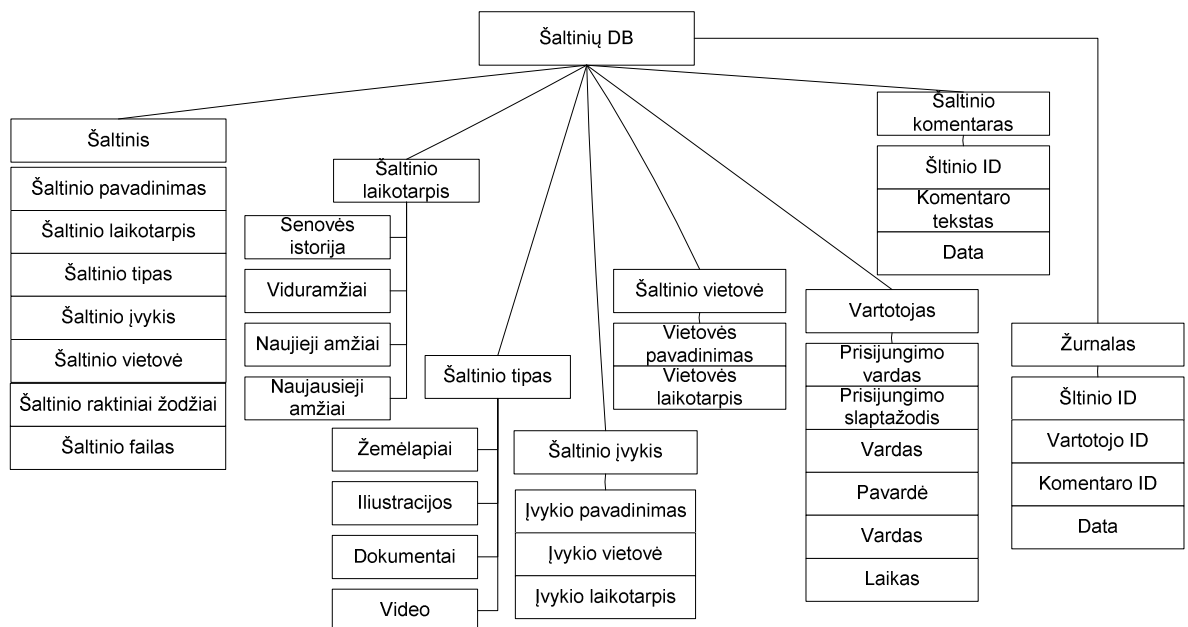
Šaltinių DB

Šaltinis
Šaltinio pavadinimas
Šaltinio laikotarpis
Šaltinio tipas
Šaltinio įvykis
Šaltinio vietovė
Šaltinio raktiniai žodžiai
Šaltinio failas

Šaltinio laikotarpis
Senovės istorija
Viduramžiai
Naujieji amžiai
Naujausieji amžiai

Šaltinio tipas
Žemėlapiai
Iliustracijos
Dokumentai
Video

Šaltinio įvykis
Įvykio pavadinimas
Įvykio vietovė
Įvykio laikotarpis

Šaltinio vietovė
Vietovės pavadinimas
Vietovės laikotarpis

Vartotojas
Prisijungimo vardas
Prisijungimo slaptažodis
Vardas
Pavardė
Vardas
Laikas

Šaltinio komentaras
Šltinio ID
Komentaro tekstas
Data

Žurnalas
Šltinio ID
Vartotojo ID
Komentaro ID
Data